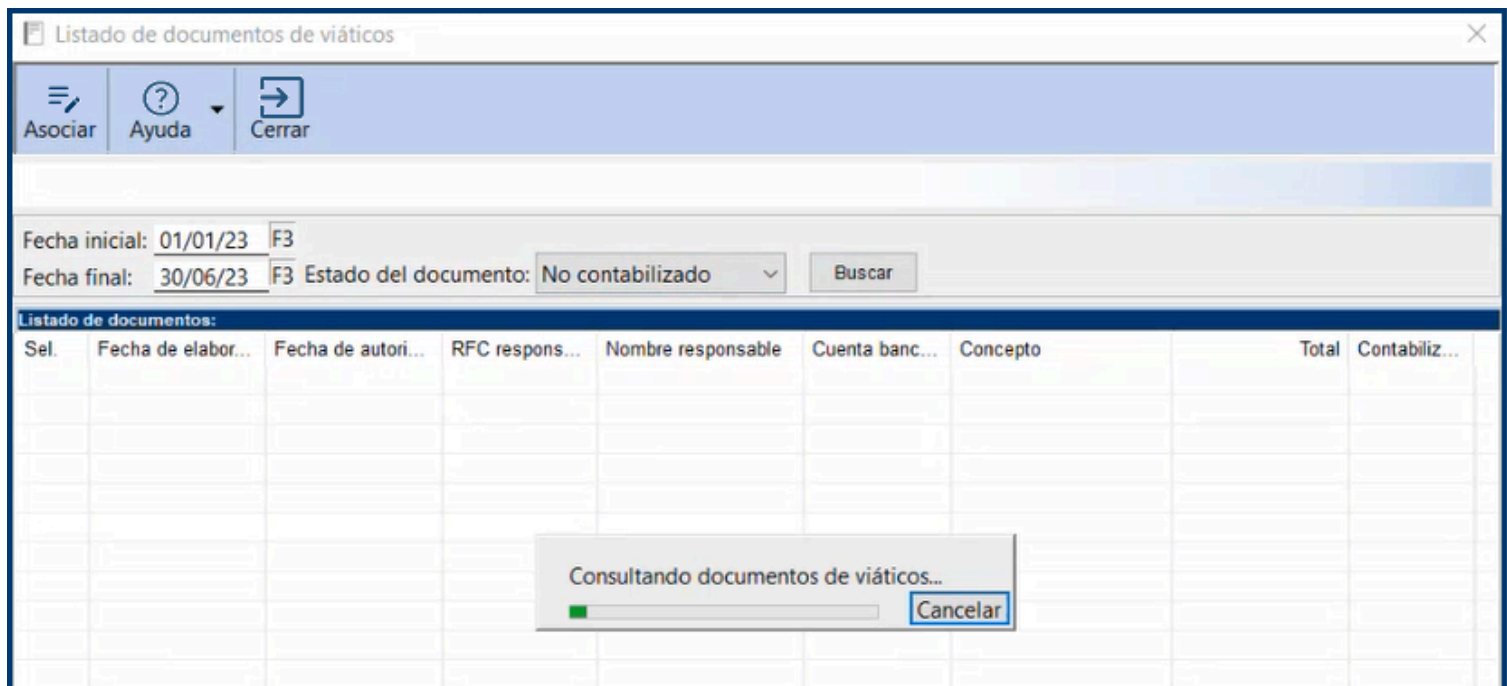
Listado de documentos de viáticos

Asociar Ayuda Cerrar

Fecha inicial: 01/01/23 F3
Fecha final: 30/06/23 F3 Estado del documento: No contabilizado Buscar

Listado de documentos:

| Sel. | Fecha de elabor... | Fecha de autori... | RFC respons... | Nombre responsable | Cuenta banc... | Concepto | Total | Contabiliz... |
|---|---|---|---|---|---|---|---|---|

Consultando documentos de viáticos...
Cancelar